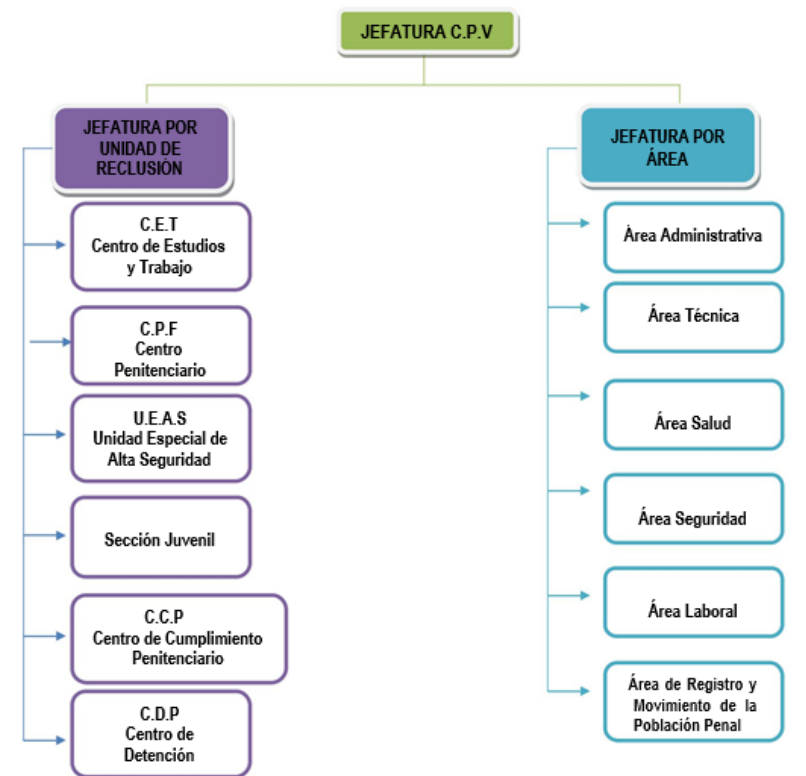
JEFATURA C.P.V

JEFATURA POR UNIDAD DE RECLUSIÓN

C.E.T
Centro de Estudios y Trabajo

C.P.F
Centro Penitenciario

U.E.A.S
Unidad Especial de Alta Seguridad

Sección Juvenil

C.C.P
Centro de Cumplimiento Penitenciario

C.D.P
Centro de Detención

JEFATURA POR ÁREA

Àrea Administrativa

Área Técnica

Área Salud

Área Seguridad

Área Laboral

Área de Registro y Movimiento de la Población Penal